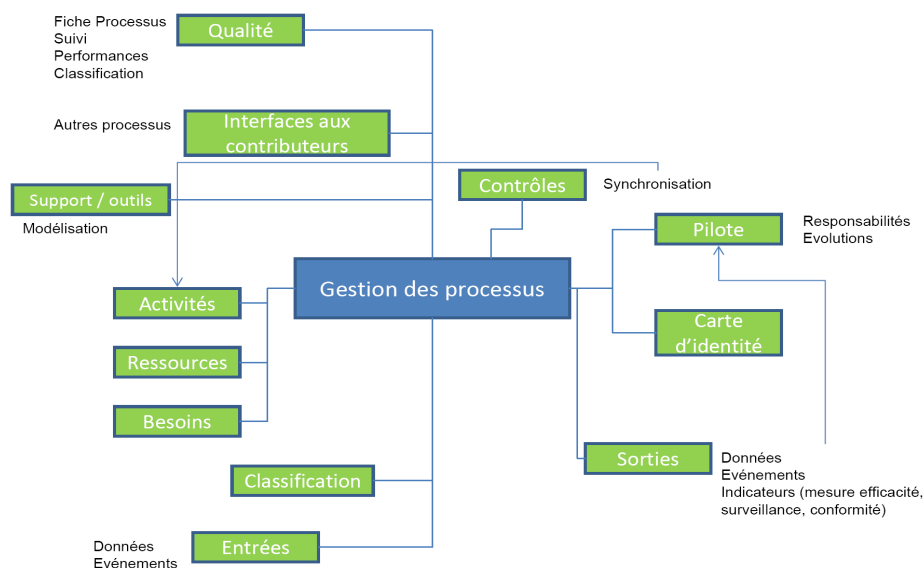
Fiche Processus
Suivi
Performances
Classification

Qualité

Autres processus

Interfaces aux contributeurs

Support / outils

Modélisation

Contrôles

Synchronisation

Pilote

Responsabilités
Evolutions

Gestion des processus

Activités

Ressources

Besoins

Carte d'identité

Sorties

Données
Evénements
Indicateurs (mesure efficacité, surveillance, conformité)

Classification

Données
Evénements

Entrées